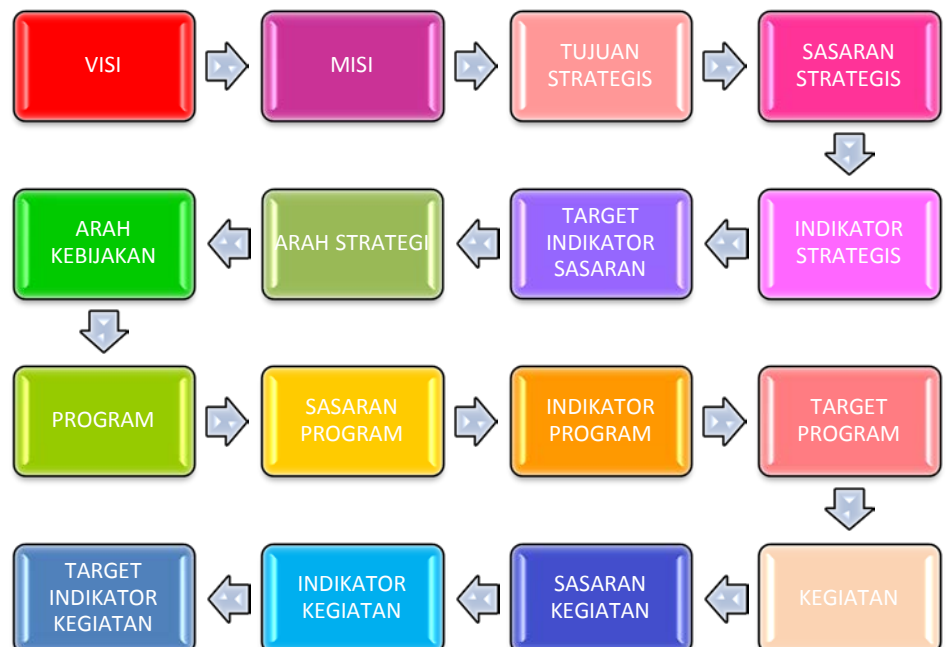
VISI

MISI

TUJUAN STRATEGIS

SASARAN STRATEGIS

INDIKATOR STRATEGIS

TARGET INDIKATOR SASARAN

ARAH STRATEGI

ARAH KEBIJAKAN

PROGRAM

SASARAN PROGRAM

INDIKATOR PROGRAM

TARGET PROGRAM

KEGIATAN

SASARAN KEGIATAN

INDIKATOR KEGIATAN

TARGET INDIKATOR KEGIATAN